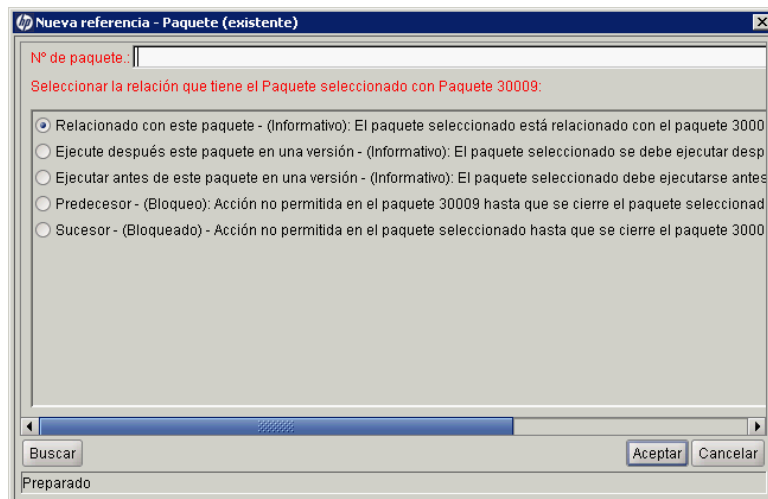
Nueva referencia - Paquete (existente)

Nº de paquete.:

Seleccionar la relación que tiene el Paquete seleccionado con Paquete 30009:

Relacionado con este paquete - (Informativo): El paquete seleccionado está relacionado con el paquete 3000

Ejecute después este paquete en una versión - (Informativo): El paquete seleccionado se debe ejecutar desp

Ejecutar antes de este paquete en una versión - (Informativo): El paquete seleccionado debe ejecutarse antes

Predecesor - (Bloqueo): Acción no permitida en el paquete 30009 hasta que se cierre el paquete seleccionad

Sucesor - (Bloqueado) - Acción no permitida en el paquete seleccionado hasta que se cierre el paquete 3000

Buscar

Aceptar

Cancelar

Preparado